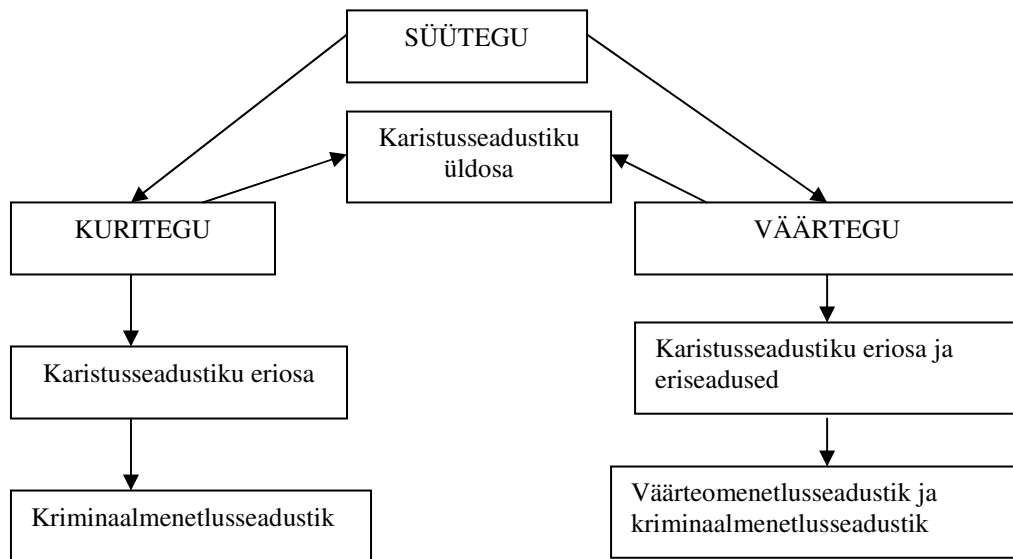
SÜÜTEGU

Karistusseadustiku üldosa

KURITEGU

VÄÄRTEGU

Karistusseadustiku eriosa

Karistusseadustiku eriosa ja eriseadused

Kriminaalmenetlusseadustik

Väärteomenetlusseadustik ja kriminaalmenetlusseadustik